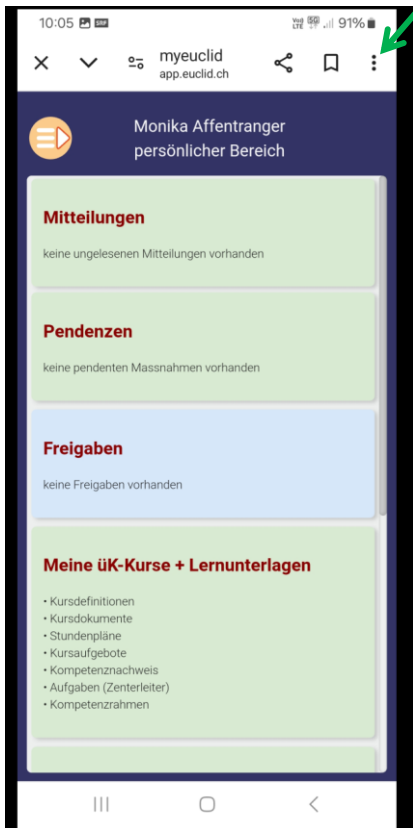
10:05 91%

myeuclid
app.euclid.ch

Monika Affentranger
persönlicher Bereich

Mitteilungen

keine ungelesenen Mitteilungen vorhanden

Pendenzen

keine pendenten Massnahmen vorhanden

Freigaben

keine Freigaben vorhanden

Meine üK-Kurse + Lernunterlagen

• Kursdefinitionen
• Kursdokumente
• Stundenpläne
• Kursaufgebote
• Kompetenznachweis
• Aufgaben (Zenterleiter)
• Kompetenzrahmen